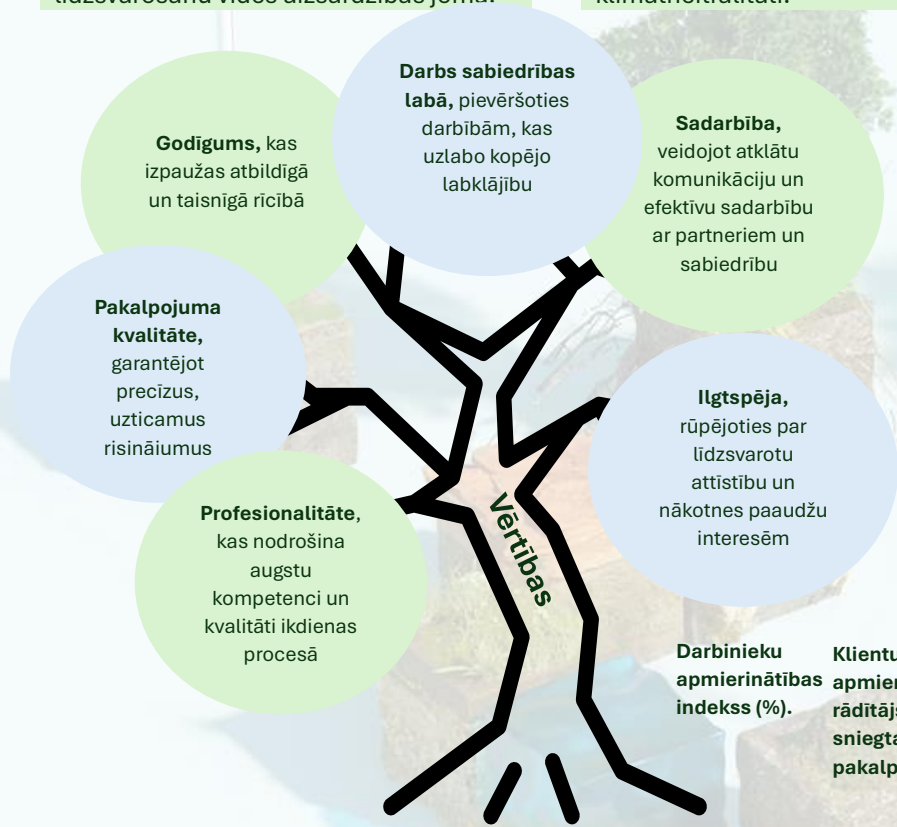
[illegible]

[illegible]

**Darbs sabiedrības labā,** pievēršoties darbībām, kas uzlabo kopējo labklājību

**Godīgums,** kas izpaužas atbildīgā un taisnīgā rīcībā

**Sadarbība,** veidojot atklātu komunikāciju un efektīvu sadarbību ar partneriem un sabiedrību

**Pakalpojuma kvalitāte,** garantējot precīzus, uzticamus risināiumus

**Ilgtspēja,** rūpējoties par līdzsvarotu attīstību un nākotnes paaudžu interesēm

**Profesionalitāte**, kas nodrošina augstu kompetenci un kvalitāti ikdienas procesā

Vērtības

**Darbinieku apmierinātības indekss (%).**

**Klientu apmier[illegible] rādītājs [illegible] sniegta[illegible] pakalp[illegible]**